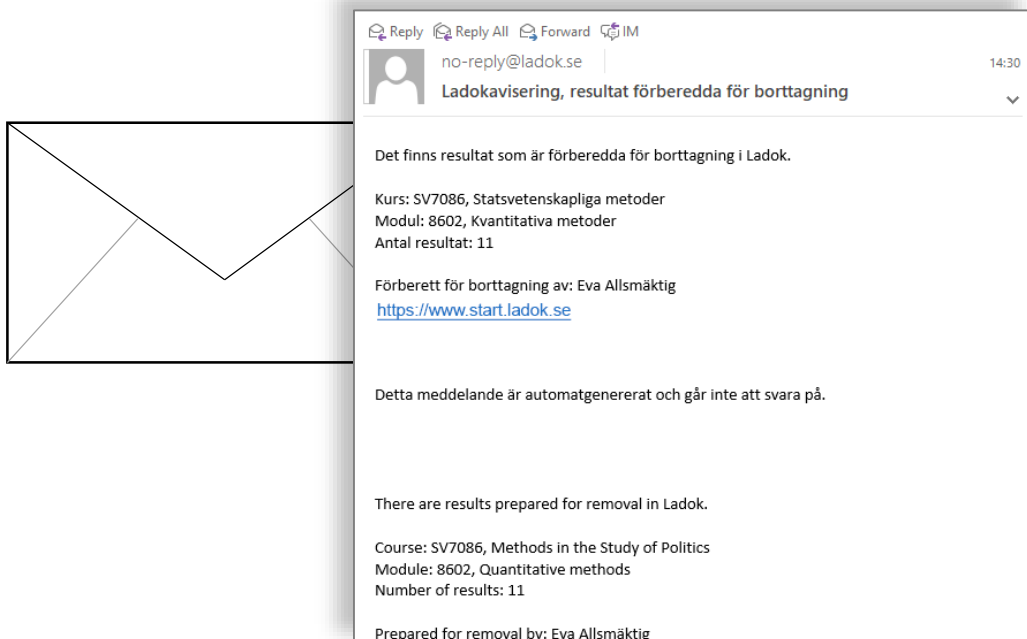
Reply Reply All Forward IM

no-reply@ladok.se

14:30

Ladokavisering, resultat förberedda för borttagning

Det finns resultat som är förberedda för borttagning i Ladok.

Kurs: SV7086, Statsvetenskapliga metoder
Modul: 8602, Kvantitativa metoder
Antal resultat: 11

Förberett för borttagning av: Eva Allsmäktig
https://www.start.ladok.se

Detta meddelande är automatgenererat och går inte att svara på.

There are results prepared for removal in Ladok.

Course: SV7086, Methods in the Study of Politics
Module: 8602, Quantitative methods
Number of results: 11

Prepared for removal by: Eva Allsmäktig